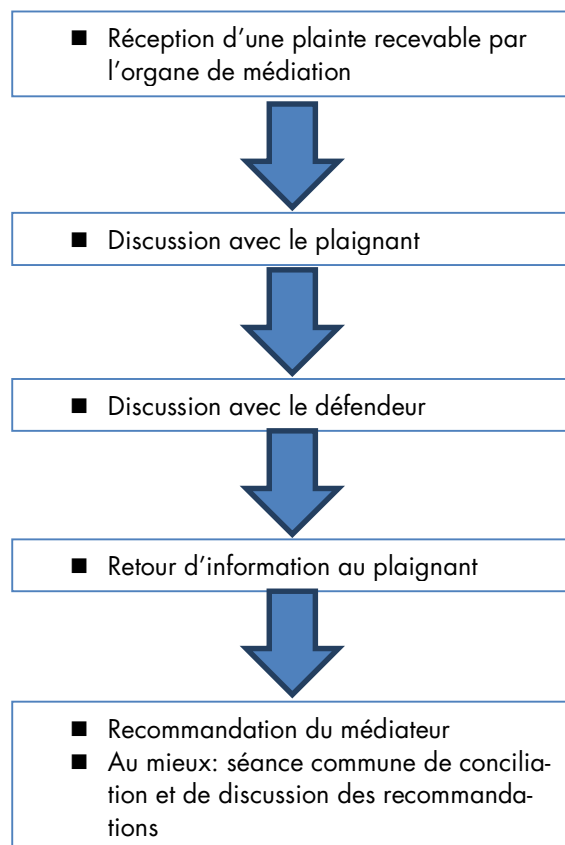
■ Réception d’une plainte recevable par l’organe de médiation

■ Discussion avec le plaignant

■ Discussion avec le défendeur

■ Retour d’information au plaignant

■ Recommandation du médiateur
■ Au mieux: séance commune de conciliation et de discussion des recommandations